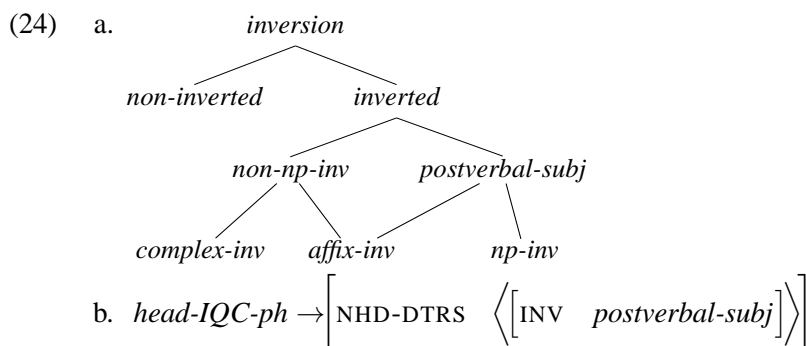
(24) a. *inversion*

*non-inverted* *inverted*

*non-np-inv* *postverbal-subj*

*complex-inv* *affix-inv* *np-inv*

b. $\textit{head-IQC-ph} \rightarrow \left[\text{NHD-DTRS} \quad \left\langle \left[\text{INV} \quad \textit{postverbal-subj}\right] \right\rangle \right]$